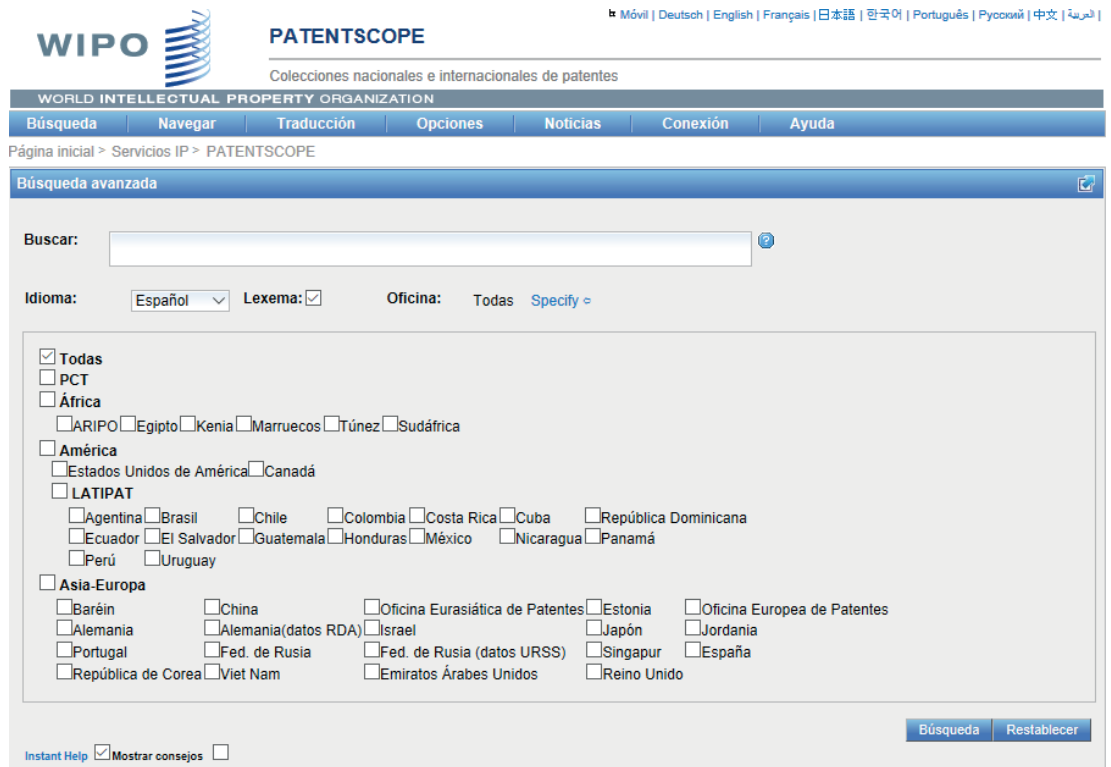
Móvil | Deutsch | English | Français | 日本語 | 한국어 | Português | Русский | 中文 | العربية |

WIPO

PATENTSCOPE

Colecciones nacionales e internacionales de patentes

WORLD INTELLECTUAL PROPERTY ORGANIZATION

Búsqueda | Navegar | Traducción | Opciones | Noticias | Conexión | Ayuda

Página inicial > Servicios IP > PATENTSCOPE

Búsqueda avanzada

Buscar:

Idioma: Español Lexema: Oficina: Todas Specify

Todas
PCT
África
ARIPO Egipto Kenia Marruecos Túnez Sudáfrica
América
Estados Unidos de América Canadá
LATIPAT
Agentina Brasil Chile Colombia Costa Rica Cuba República Dominicana
Ecuador El Salvador Guatemala Honduras México Nicaragua Panamá
Perú Uruguay
Asia-Europa
Baréin China Oficina Eurasiática de Patentes Estonia Oficina Europea de Patentes
Alemania Alemania(datos RDA) Israel Japón Jordania
Portugal Fed. de Rusia Fed. de Rusia (datos URSS) Singapur España
República de Corea Viet Nam Emiratos Árabes Unidos Reino Unido

Búsqueda Restablecer

Instant Help Mostrar consejos